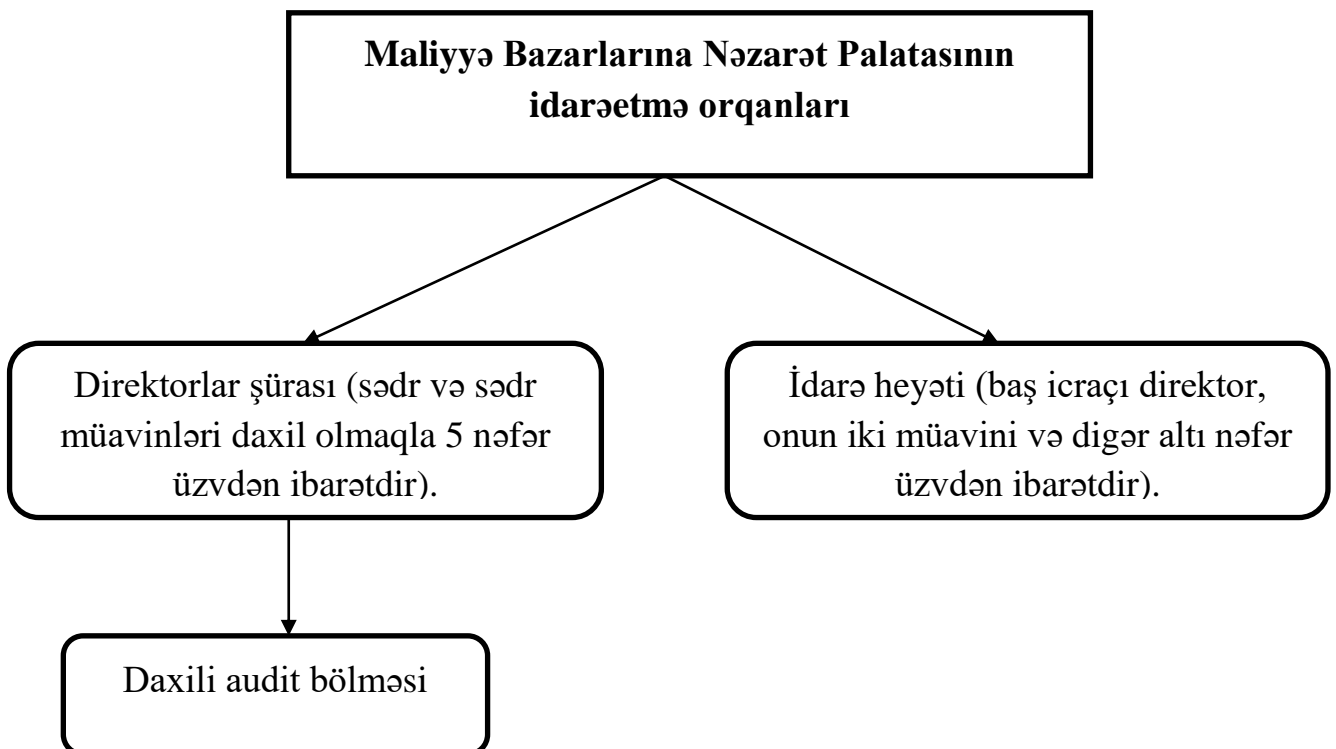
Maliyyə Bazarlarına Nəzarət Palatasının idarəetmə orqanları

Direktorlar şürası (sədr və sədr müavinləri daxil olmaqla 5 nəfər üzvdən ibarətdir).

İdarə heyəti (baş icraçı direktor, onun iki müavini və digər altı nəfər üzvdən ibarətdir).

Daxili audit bölməsi